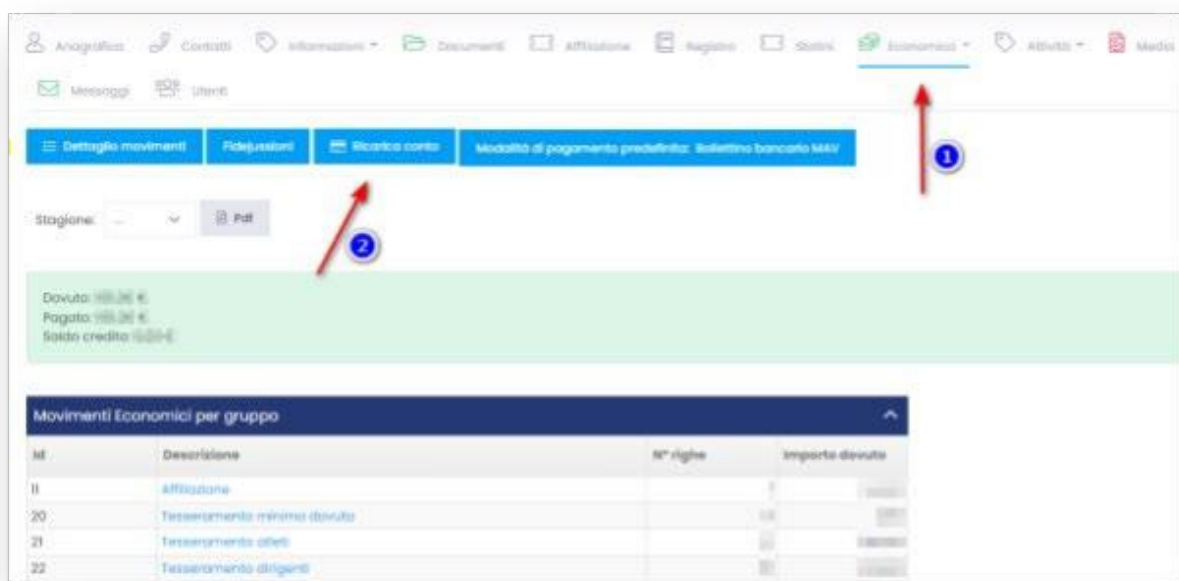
Anagrafica Contatti Informazioni Documenti Affiliazione Registro Statini Economici Attività Medici

Messaggi Utenti

Dettaglio movimenti Fidejussioni Ricarica conto Modalità di pagamento predefinita: Bollettino bancario MAV

1

Stagione: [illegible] Pdf

2

Dovuto: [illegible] €
Pagato: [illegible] €
Saldo credito: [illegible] €

Movimenti Economici per gruppo

| Id | Descrizione | N° righe | Importo dovuto |
|---|---|---|---|
| 11 | Affiliazione | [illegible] | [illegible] |
| 20 | Tesseramento minimo dovuto | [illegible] | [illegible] |
| 21 | Tesseramento atleti | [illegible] | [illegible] |
| 22 | Tesseramento dirigenti | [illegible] | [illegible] |